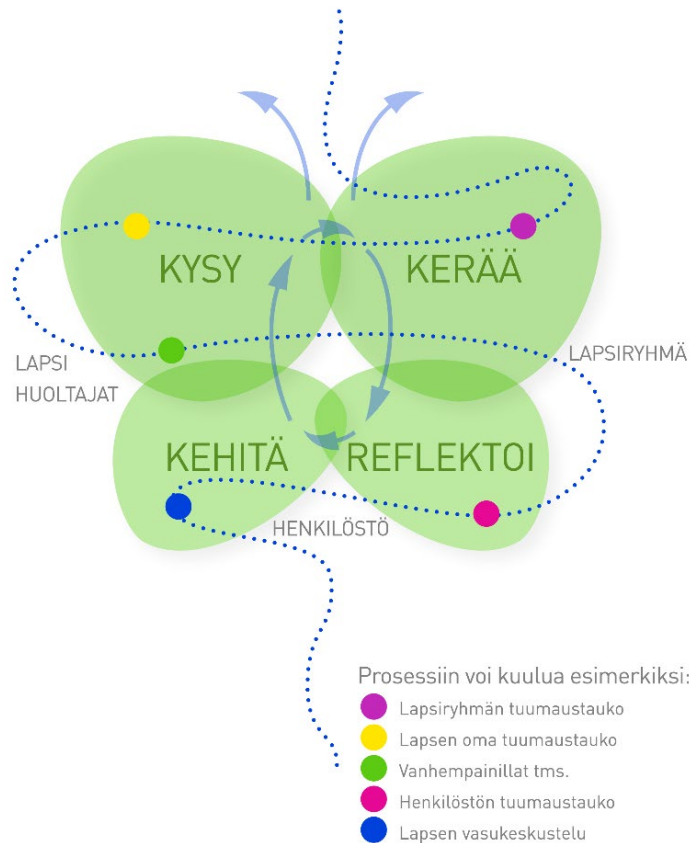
KYSY
KERÄÄ
LAPSI
HUOLTAJAT
LAPSIRYHMÄ
KEHITÄ
REFLEKTOI
HENKILÖSTÖ

Prosessiin voi kuulua esimerkiksi:
Lapsiryhmän tuumaustauko
Lapsen oma tuumaustauko
Vanhempainillat tms.
Henkilöstön tuumaustauko
Lapsen vasukeskustelu